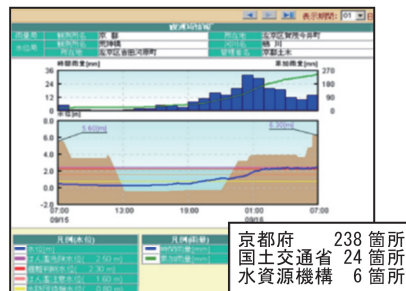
表示期間: 01

観測局情報

| 雨量局 | 観測所名 | 京都 | 所在地 | 左京区賀茂今井町 |
|---|---|---|---|---|
| 水位局 | 観測所名 | 宮神橋 | 河川名 | 鴨川 |
| | 所在地 | 左京区岩倉河原町 | 管理者名 | 京都土木 |

時間雨量[mm]

累加雨量[mm]

36
24
12
0

270
180
90
0

水位[m]

1.60[m]

3.30[m]

4.0
3.0
2.0
1.0
0.0
-1.0
-2.0

07:00
09/15

13:00

19:00

01:00
09/16

07:00

凡例(水位)

凡例(雨量)

京都府　238 箇所
国土交通省　24 箇所
水資源機構　6 箇所